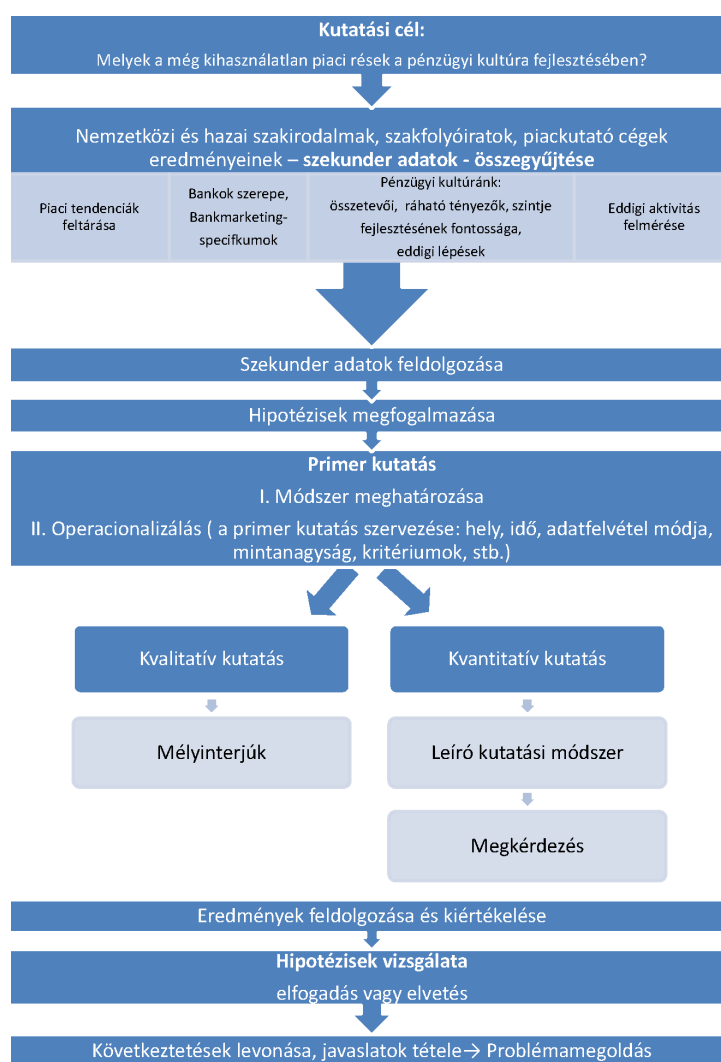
Kutatási cél:
Melyek a még kihasználatlan piaci rések a pénzügyi kultúra fejlesztésében?

Nemzetközi és hazai szakirodalmak, szakfolyóiratok, piackutató cégek eredményeinek – szekunder adatok - összegyűjtése

Piaci tendenciák feltárása

Bankok szerepe, Bankmarketing-specifkumok

Pénzügyi kultúránk: összetevői, ráható tényezők, szintje fejlesztésének fontossága, eddigi lépések

Eddigi aktivitás felmérése

Szekunder adatok feldolgozása

Hipotézisek megfogalmazása

Primer kutatás
I. Módszer meghatározása
II. Operacionalizálás ( a primer kutatás szervezése: hely, idő, adatfelvétel módja, mintanagyság, kritériumok, stb.)

Kvalitatív kutatás

Kvantitatív kutatás

Mélyinterjúk

Leíró kutatási módszer

Megkérdezés

Eredmények feldolgozása és kiértékelése

Hipotézisek vizsgálata
elfogadás vagy elvetés

Következtetések levonása, javaslatok tétele→ Problémamegoldás